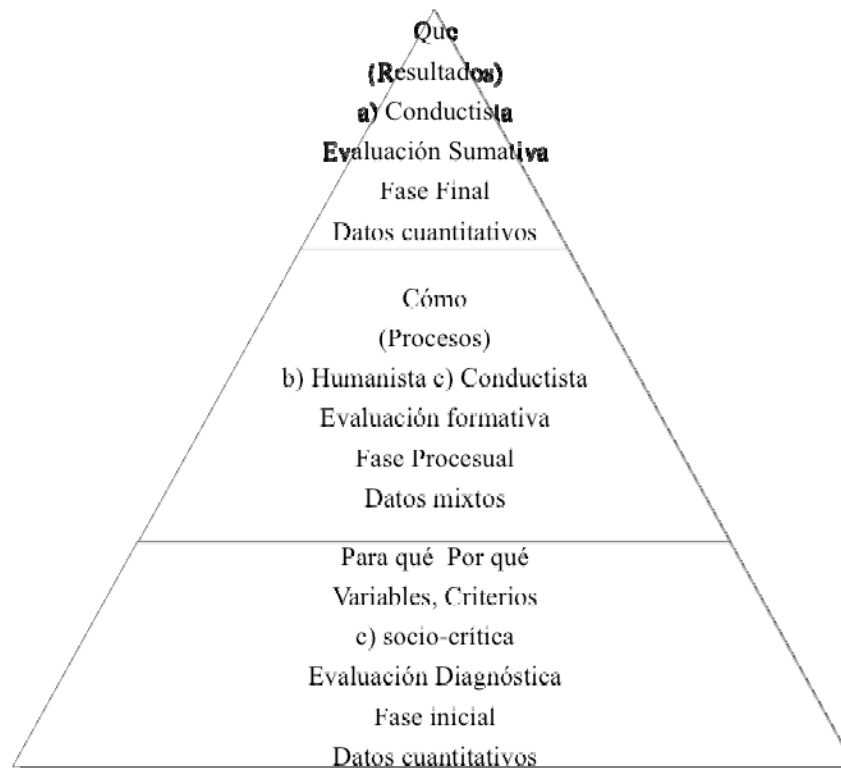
Que
(Resultados)
a) Conductista
Evaluación Sumativa
Fase Final
Datos cuantitativos

Cómo
(Procesos)
b) Humanista c) Conductista
Evaluación formativa
Fase Procesual
Datos mixtos

Para qué Por qué
Variables, Criterios
c) socio-crítica
Evaluación Diagnóstica
Fase inicial
Datos cuantitativos